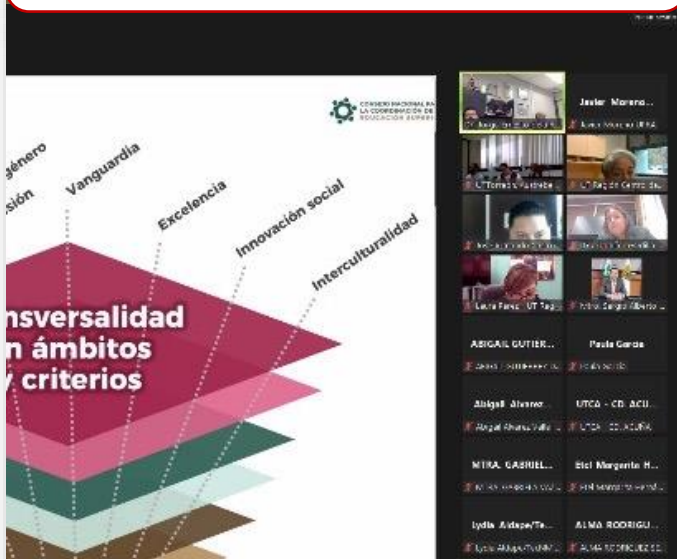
CONSEJO NACIONAL PARA LA COORDINACIÓN DE LA EDUCACIÓN SUPERIOR

género
sión
Vanguardia
Excelencia
Innovación social
Interculturalidad

nsversalidad
n ámbitos
y criterios

Javier Moreno...
Javier Moreno UTRA
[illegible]
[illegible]
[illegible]
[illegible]
Laura Perez UT Tag...
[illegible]
ABIGAIL GUTIER...
Paula Garcia
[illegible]
Paula García
Abigail Alvarez...
UTCA - CD. ACU...
Abigail Alvarez Valle
UTCA - CD. ACUÑA
MTRA. GABRIEL...
Elsi Margarita H...
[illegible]
Elsi Margarita Hernández
Lydia Aldape/Te...
ALMA RODRIGU...
Lydia Aldape/TecNM
ALMA RODRIGUEZ